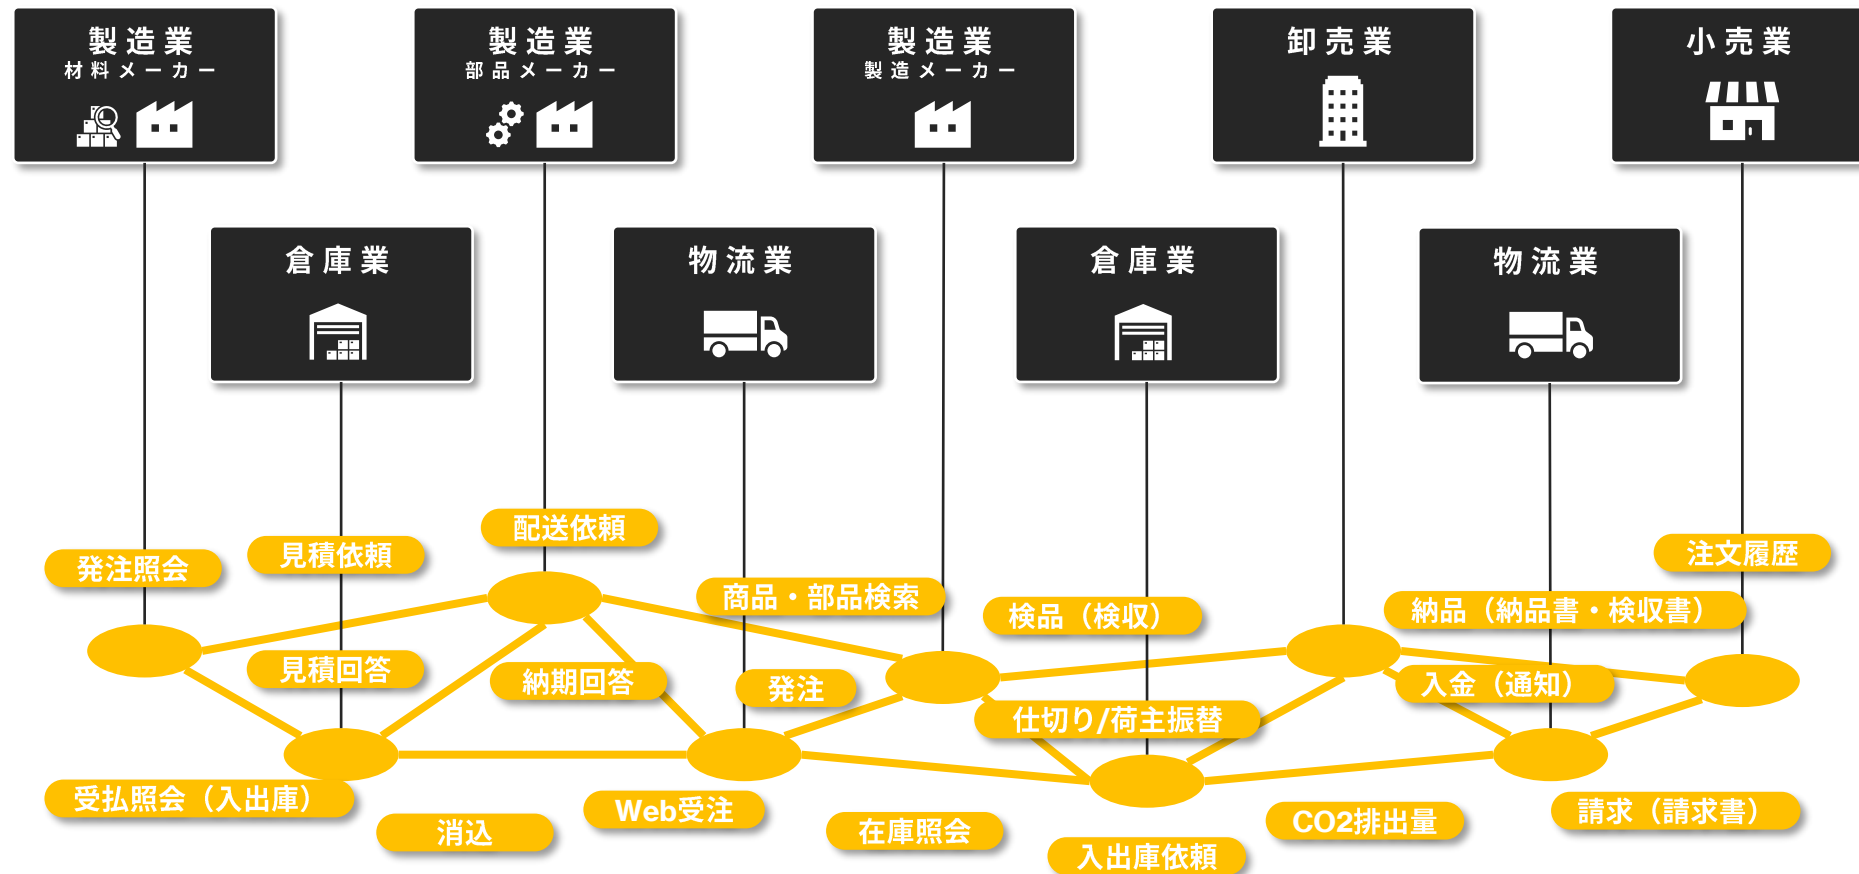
製造業
材料メーカー

製造業
部品メーカー

製造業
製造メーカー

卸売業

小売業

倉庫業

物流業

倉庫業

物流業

配送依頼

発注照会

見積依頼

注文履歴

商品・部品検索

検品（検収）

納品（納品書・検収書）

見積回答

納期回答

発注

入金（通知）

仕切り/荷主振替

受払照会（入出庫）

消込

Web受注

在庫照会

入出庫依頼

CO2排出量

請求（請求書）